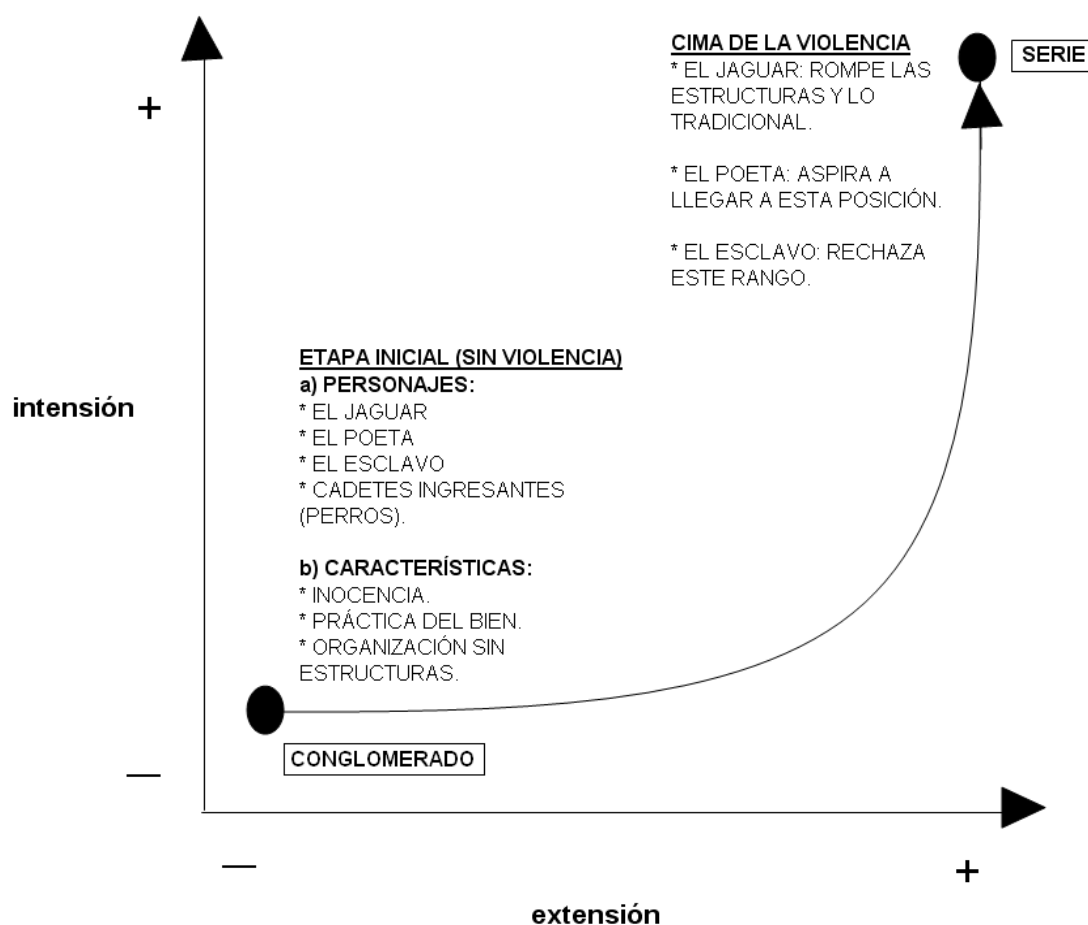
CIMA DE LA VIOLENCIA
* EL JAGUAR: ROMPE LAS ESTRUCTURAS Y LO TRADICIONAL.

* EL POETA: ASPIRA A LLEGAR A ESTA POSICIÓN.

* EL ESCLAVO: RECHAZA ESTE RANGO.

SERIE

+

intensión

ETAPA INICIAL (SIN VIOLENCIA)
a) PERSONAJES:
* EL JAGUAR
* EL POETA
* EL ESCLAVO
* CADETES INGRESANTES (PERROS).

b) CARACTERÍSTICAS:
* INOCENCIA.
* PRÁCTICA DEL BIEN.
* ORGANIZACIÓN SIN ESTRUCTURAS.

CONGLOMERADO

—

—

+

extensión